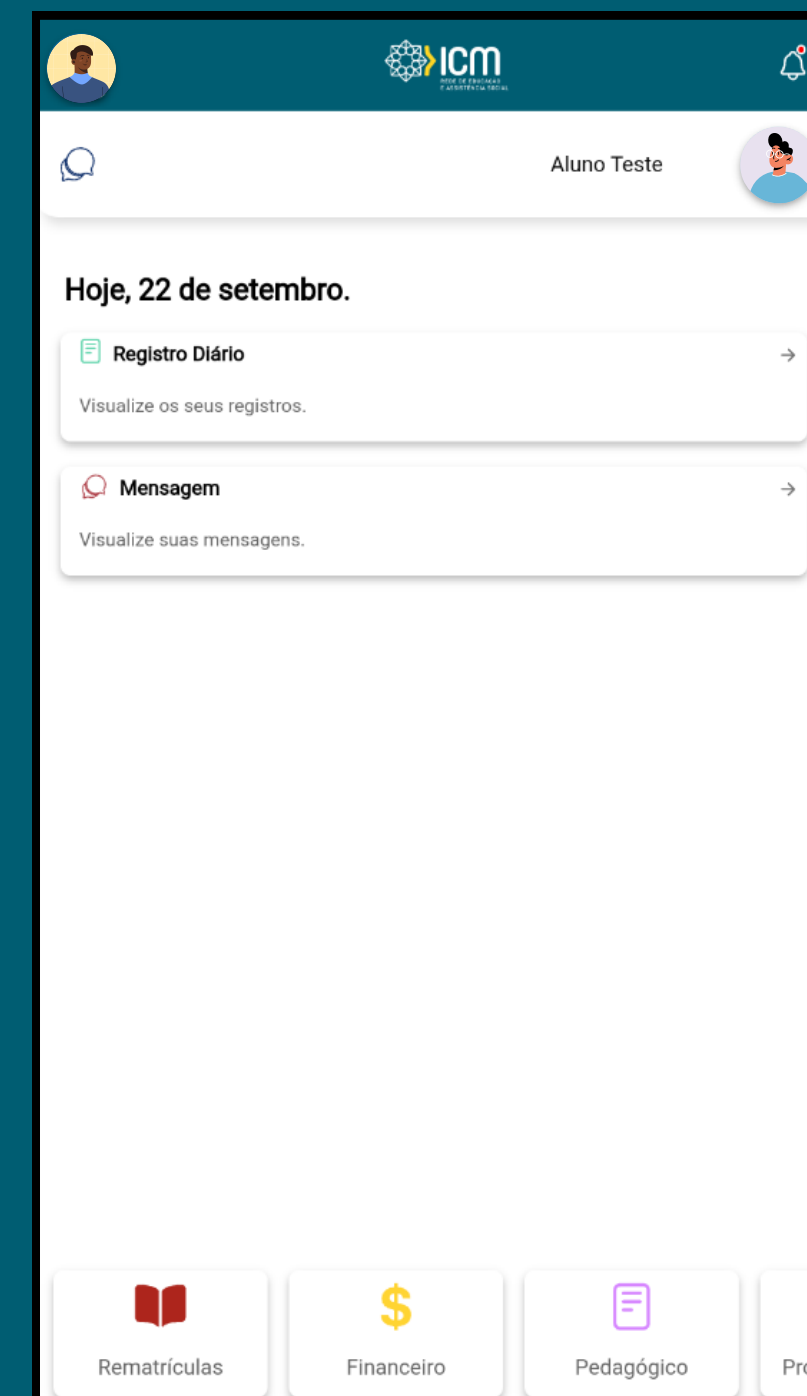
ICM
REDE DE EDUCAÇÃO E ASSISTÊNCIA SOCIAL

Aluno Teste

Hoje, 22 de setembro.

Registro Diário →
Visualize os seus registros.

Mensagem →
Visualize suas mensagens.

Rematrículas
$
Financeiro
Pedagógico
Pr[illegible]